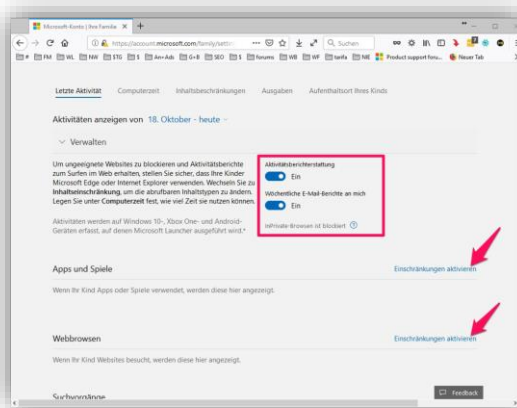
Microsoft-Konto | Ihre Familie ×
+

https://account.microsoft.com/family/settin
Suchen

FM FM WL NW ETG $ Am-Adv G+B SEO $ forums WII WP tarifa NE Product support foru... Neuer Tab

Letzte Aktivität Computerzeit Inhaltsbeschränkungen Ausgaben Aufenthaltsort Ihres Kinds

Aktivitäten anzeigen von 18. Oktober - heute

Verwalten

Um ungeeignete Websites zu blockieren und Aktivitätsberichte zum Surfen im Web erhalten, stellen Sie sicher, dass Ihre Kinder Microsoft Edge oder Internet Explorer verwenden. Wechseln Sie zu Inhaltseinschränkung, um die abrufbaren Inhaltstypen zu ändern. Legen Sie unter Computerzeit fest, wie viel Zeit sie nutzen können.

Aktivitäten werden auf Windows 10-, Xbox One- und Android-Geräten erfasst, auf denen Microsoft Launcher ausgeführt wird.*

Aktivitätsberichterstattung
Ein

Wöchentliche E-Mail-Berichte an mich
Ein

InPrivate-Browsen ist blockiert

Apps und Spiele
Einschränkungen aktivieren

Wenn Ihr Kind Apps oder Spiele verwendet, werden diese hier angezeigt.

Webbrowsen
Einschränkungen aktivieren

Wenn Ihr Kind Websites besucht, werden diese hier angezeigt.

Suchvorgänge

Feedback